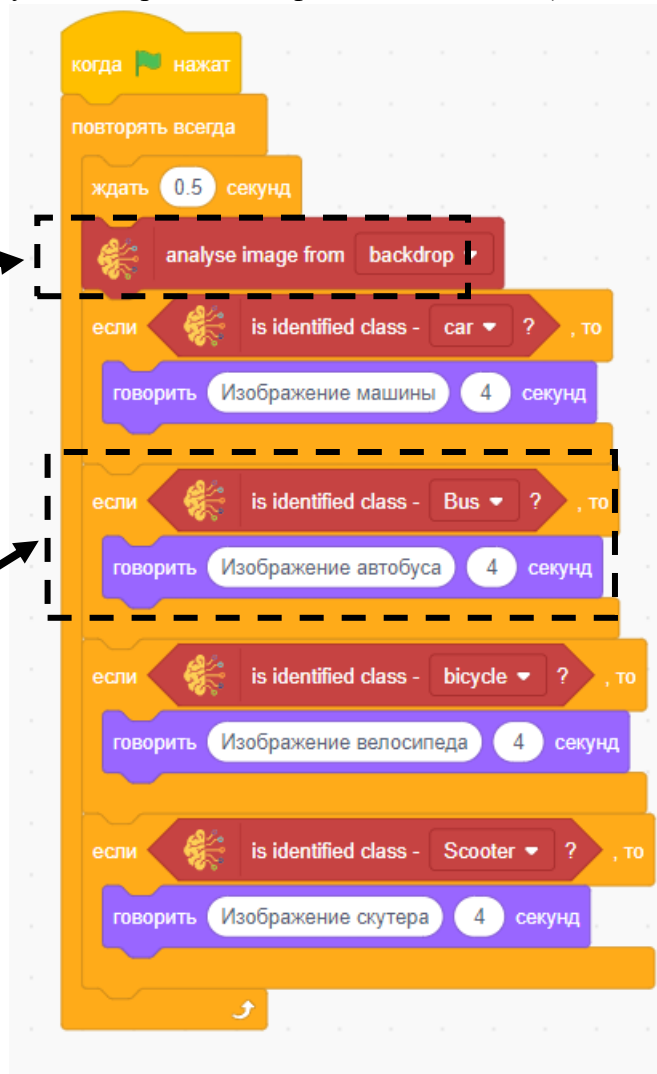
когда нажат
повторять всегда
ждать 0.5 секунд
analyse image from backdrop
если is identified class - car ? , то
говорить Изображение машины 4 секунд
если is identified class - Bus ? , то
говорить Изображение автобуса 4 секунд
если is identified class - bicycle ? , то
говорить Изображение велосипеда 4 секунд
если is identified class - Scooter ? , то
говорить Изображение скутера 4 секунд